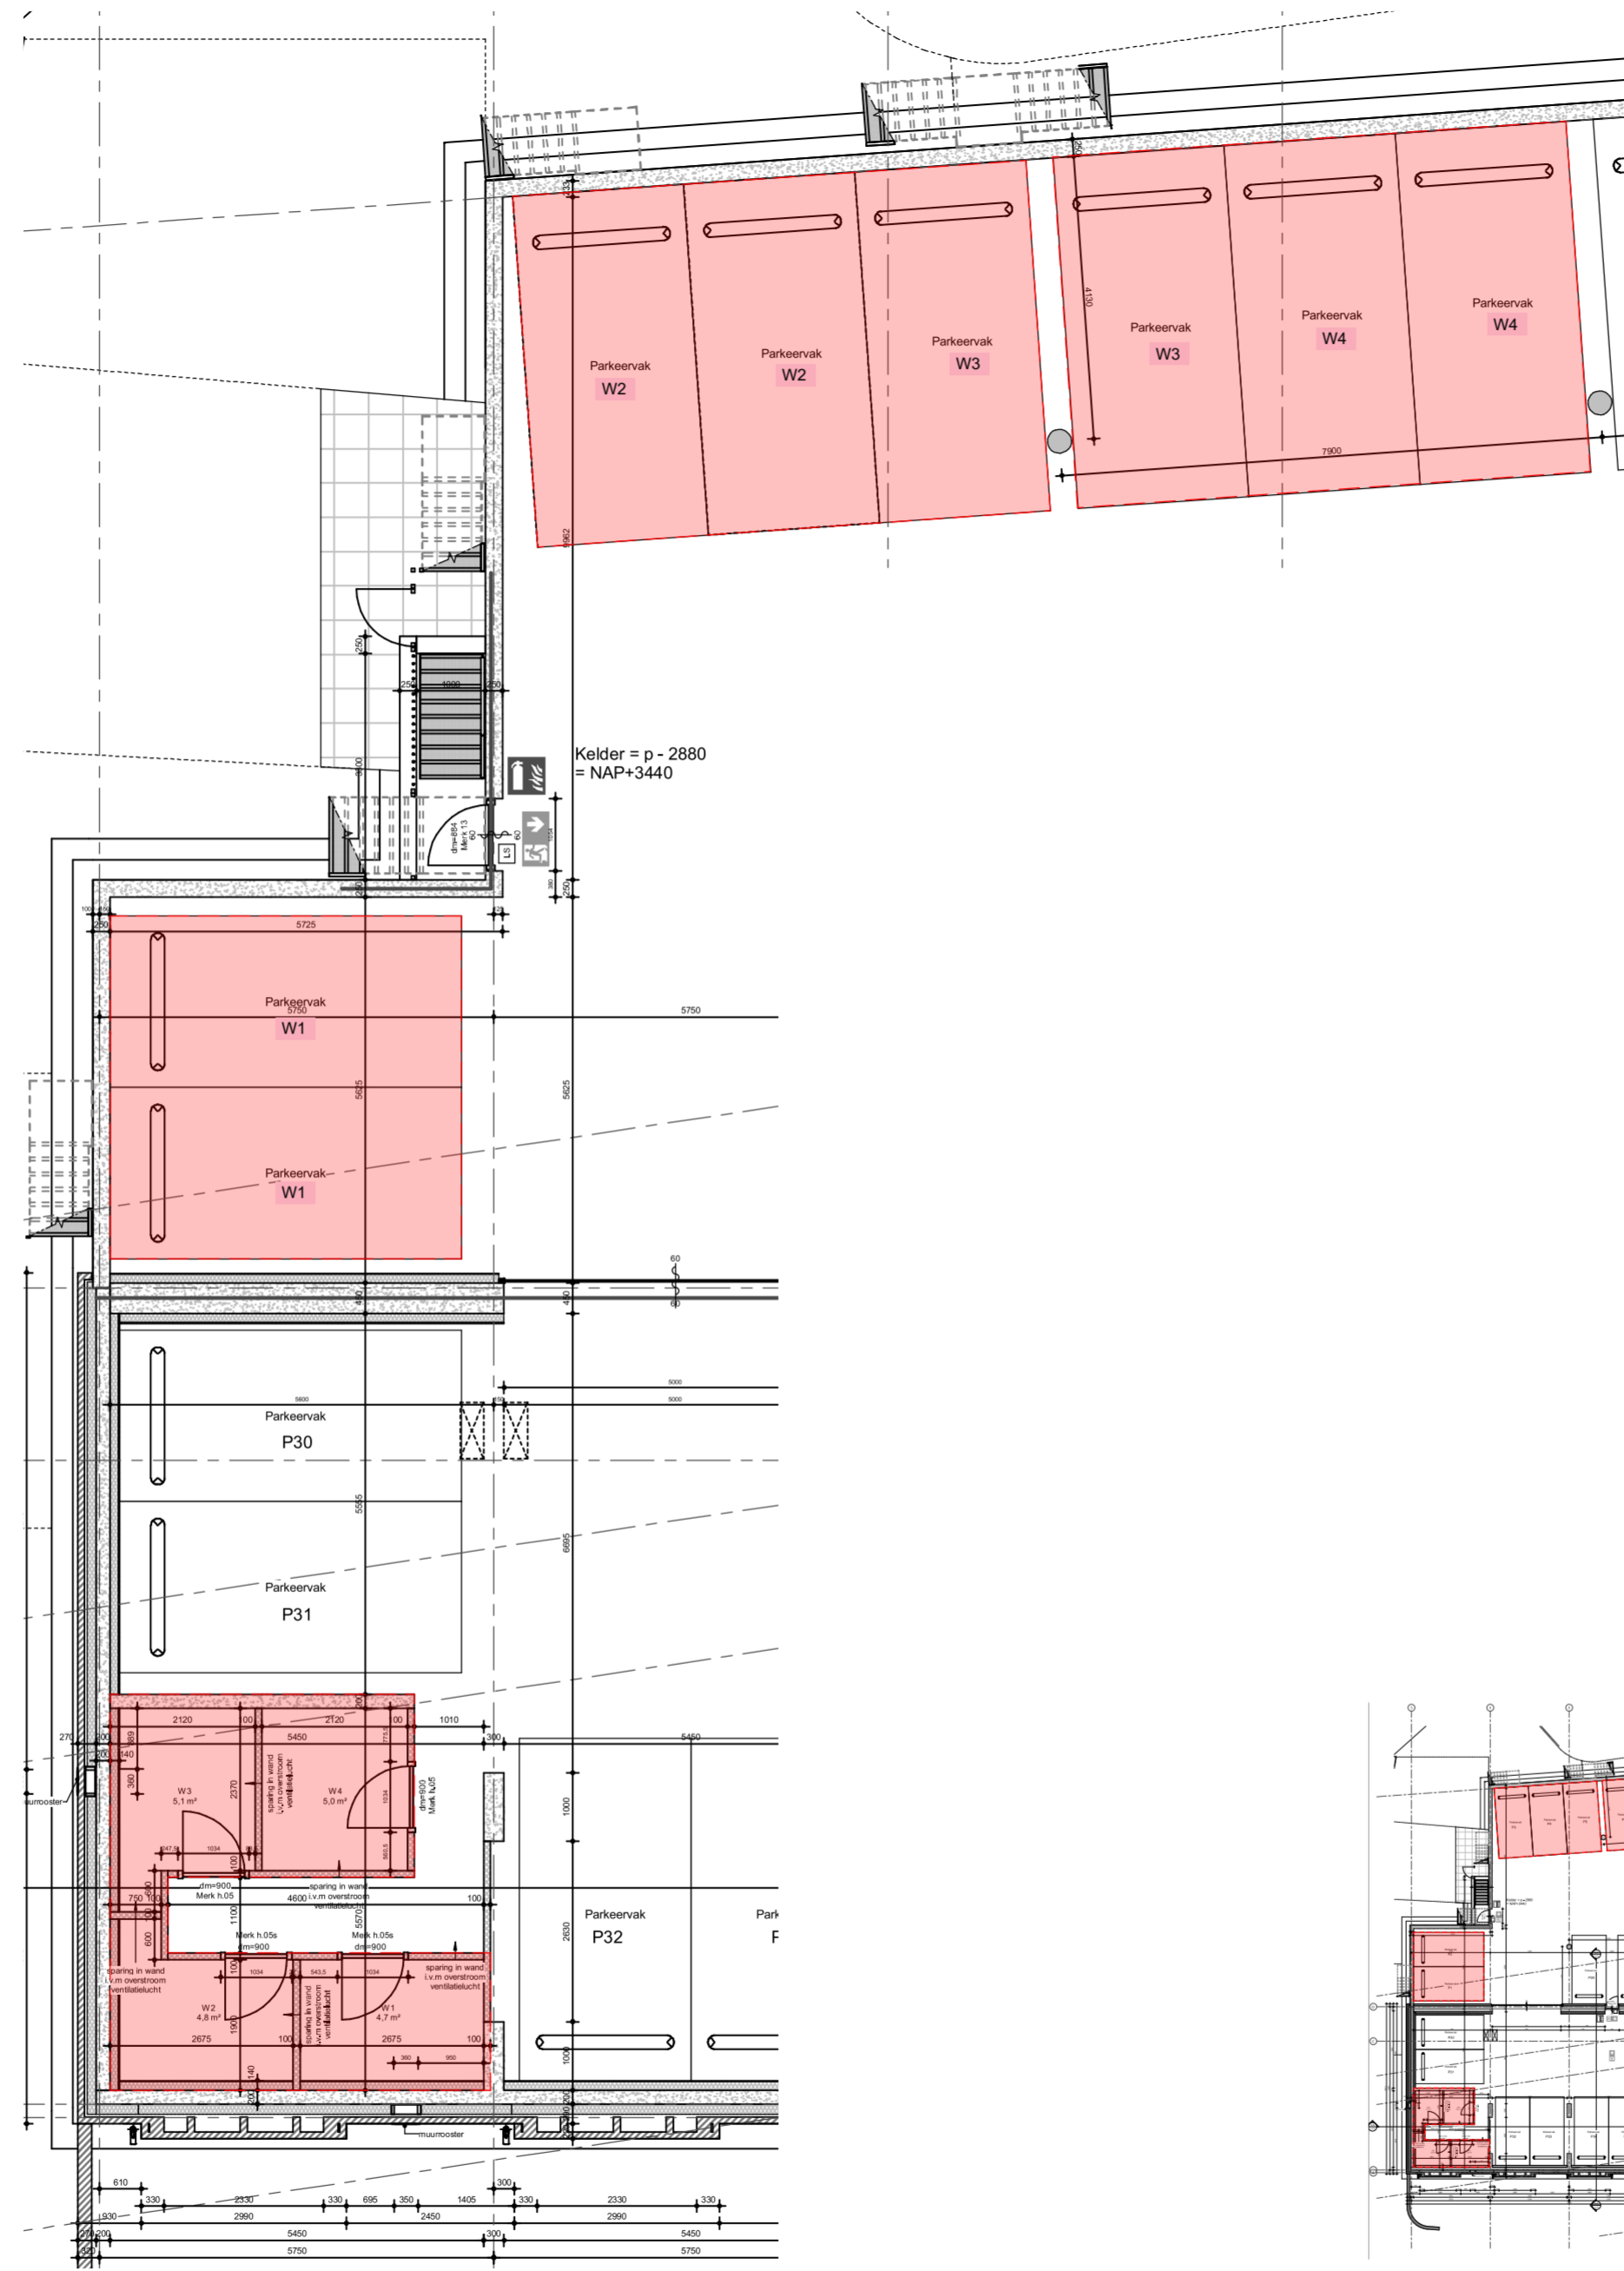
Parkeervak
W2

Parkeervak
W2

Parkeervak
W3

Parkeervak
W3

Parkeervak
W4

Parkeervak
W4

4130

7900

1962

250

250 1000 250

3600

Kelder = p - 2880
= NAP+3440

dm=854
Merk 13

LS

60

250

5725

Parkeervak
5750
W1

5750

5625

5625

Parkeervak
W1

60

60

450

450

5000

5000

5600

Parkeervak
P30

5555

6695

Parkeervak
P31

2120 100 2120 100

1010

5450

300

5450

W3
5,1 m²

2370

sparing in wand i.v.m overstroom ventilatielucht

W4
5,0 m²

1034

dm=900
Merk h.05

muurrooster

1034

dm=900
Merk h.05

sparing in wand i.v.m overstroom ventilatielucht

4600

100

750

1100

5570

1000

Parkeervak
P32

2630

Park
P

Merk h.05s
dm=900

Merk h.05s
dm=900

1034

543,5

1034

sparing in wand i.v.m overstroom ventilatielucht

sparing in wand i.v.m overstroom ventilatielucht

W2
4,8 m²

sparing in wand i.v.m overstroom ventilatielucht

W1
4,7 m²

2675

100

2675

100

360

950

1000

muurrooster

610

330

2330

330

695

350

1405

300

330

2330

330

930

2990

2450

2990

200

5450

300

5450

5750

5750